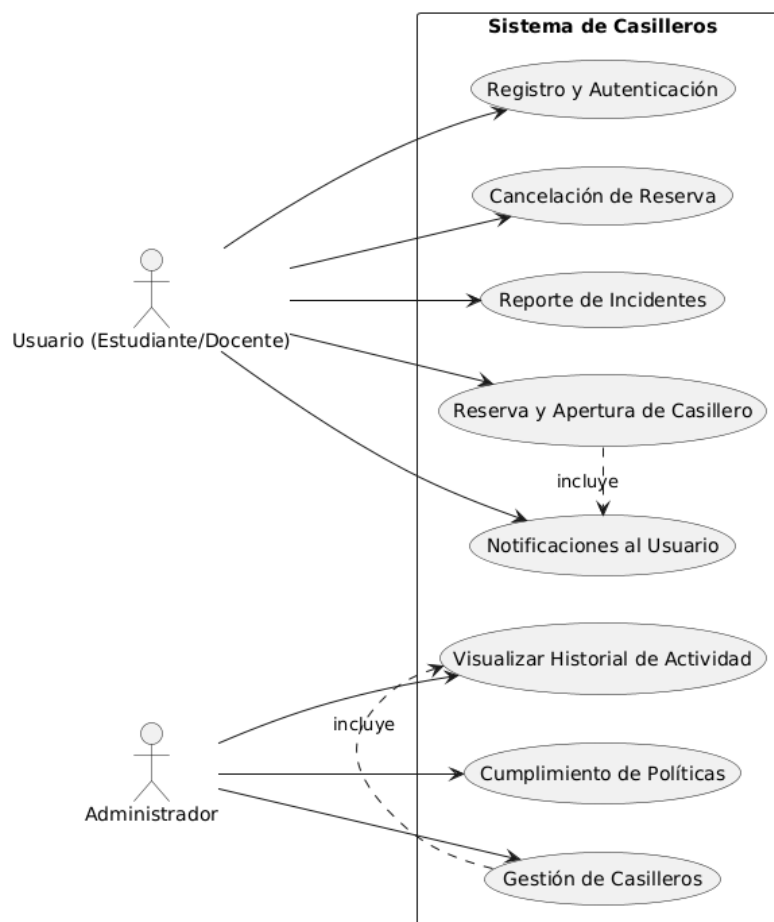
Sistema de Casilleros

Registro y Autenticación

Cancelación de Reserva

Reporte de Incidentes

Usuario (Estudiante/Docente)

Reserva y Apertura de Casillero

incluye

Notificaciones al Usuario

Visualizar Historial de Actividad

incluye

Administrador

Cumplimiento de Políticas

Gestión de Casilleros